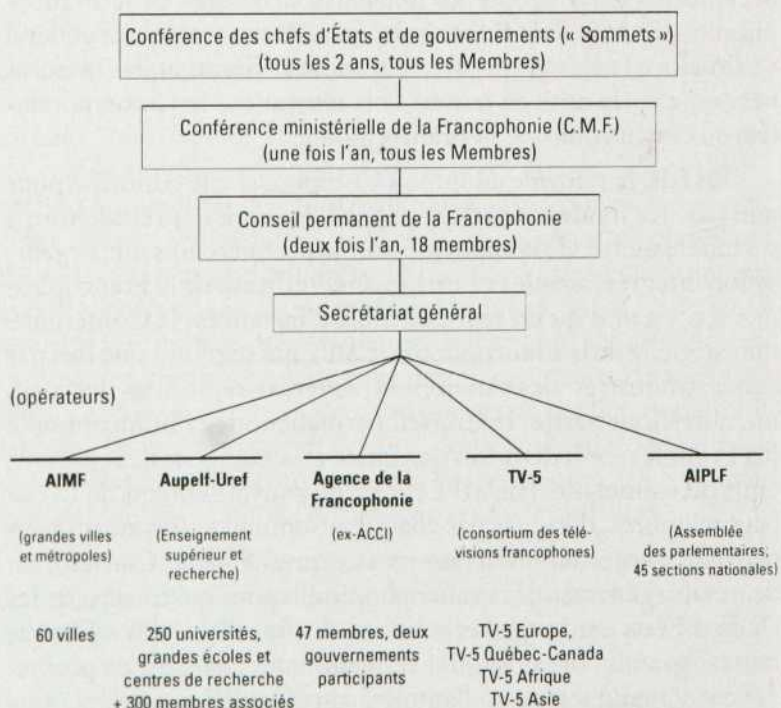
Conférence des chefs d'États et de gouvernements (« Sommets »)
(tous les 2 ans, tous les Membres)

Conférence ministérielle de la Francophonie (C.M.F.)
(une fois l'an, tous les Membres)

Conseil permanent de la Francophonie
(deux fois l'an, 18 membres)

Secrétariat général

(opérateurs)

AIMF

(grandes villes et métropoles)

60 villes

Aupelf-Uref

(Enseignement supérieur et recherche)

250 universités, grandes écoles et centres de recherche + 300 membres associés

Agence de la Francophonie

(ex-ACCI)

47 membres, deux gouvernements participants

TV-5

(consortium des télévisions francophones)

TV-5 Europe, TV-5 Québec-Canada TV-5 Afrique TV-5 Asie

AIPLF

(Assemblée des parlementaires; 45 sections nationales)